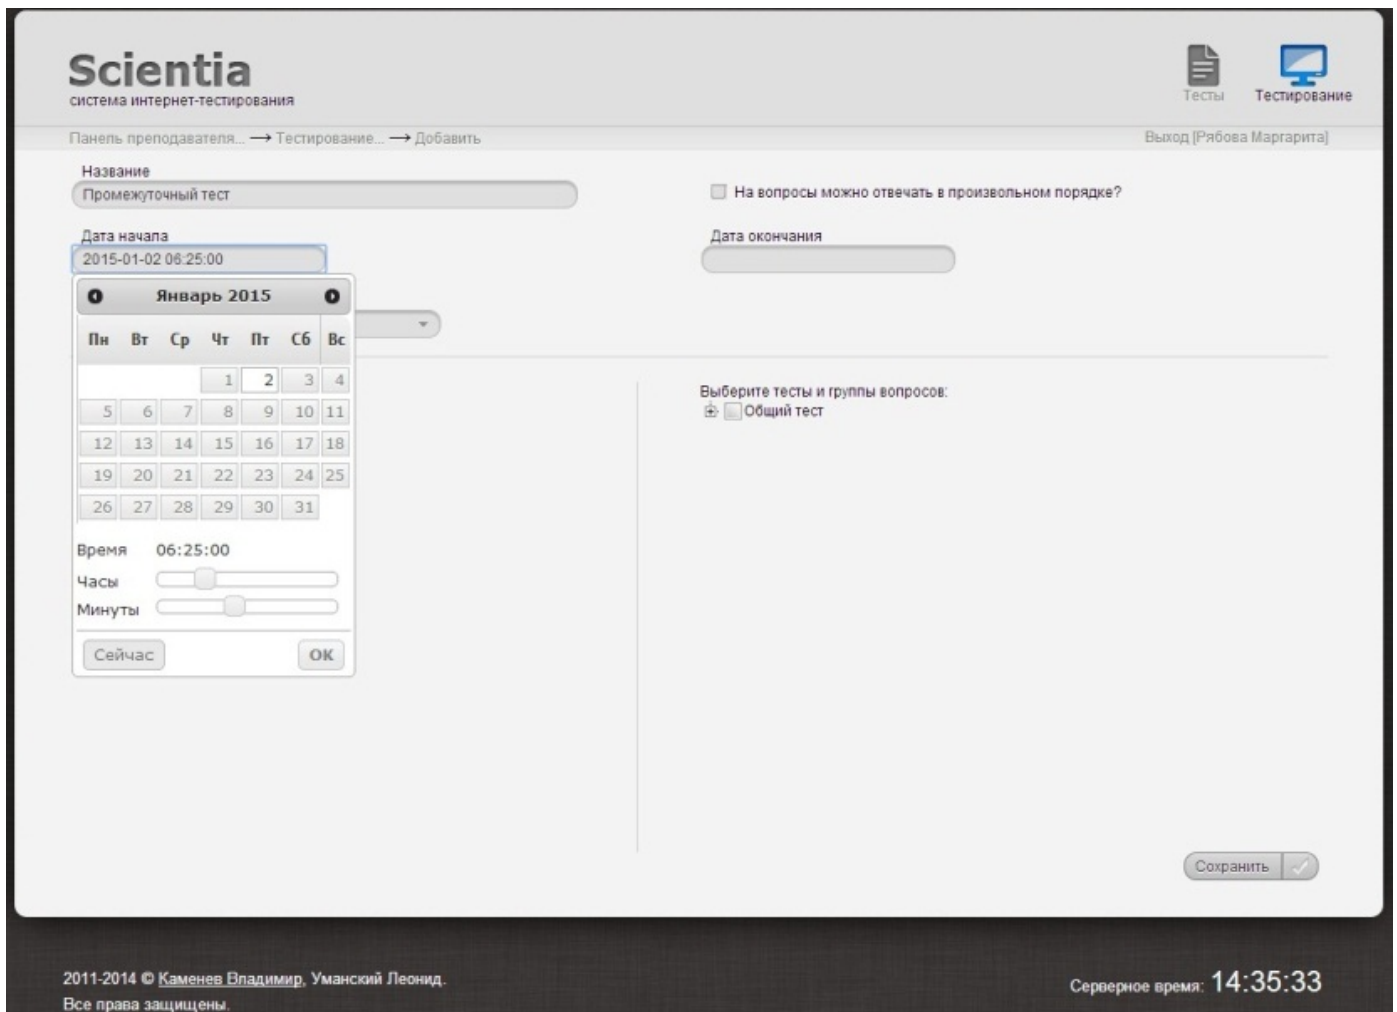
Scientia
система интернет-тестирования

Тесты
Тестирование

Панель преподавателя... → Тестирование... → Добавить

Выход [Рябова Маргарита]

Название
Промежуточный тест

На вопросы можно отвечать в произвольном порядке?

Дата начала
2015-01-02 06:25:00

Дата окончания

Январь 2015

| Пн | Вт | Ср | Чт | Пт | Сб | Вс |
|---|---|---|---|---|---|---|
| | | | 1 | 2 | 3 | 4 |
| 5 | 6 | 7 | 8 | 9 | 10 | 11 |
| 12 | 13 | 14 | 15 | 16 | 17 | 18 |
| 19 | 20 | 21 | 22 | 23 | 24 | 25 |
| 26 | 27 | 28 | 29 | 30 | 31 | |

Время 06:25:00
Часы
Минуты

Сейчас
OK

Выберите тесты и группы вопросов:
Общий тест

Сохранить

2011-2014 © Каменев Владимир, Уманский Леонид.
Все права защищены.

Серверное время: 14:35:33